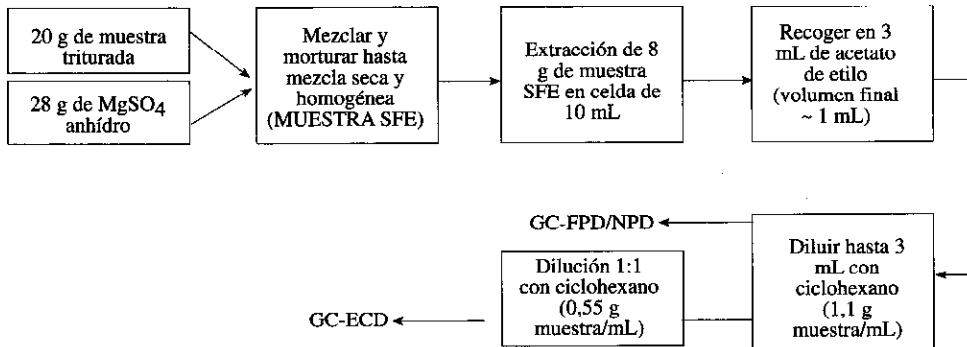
20 g de muestra triturada

28 g de $MgSO_4$ anhídro

Mezclar y mortutar hasta mezcla seca y homogénea (MUESTRA SFE)

Extracción de 8 g de muestra SFE en celda de 10 mL

Recoger en 3 mL de acetato de etilo (volumen final ~ 1 mL)

GC-FPD/NPD

Diluir hasta 3 mL con ciclohexano (1,1 g muestra/mL)

Dilución 1:1 con ciclohexano (0,55 g muestra/mL)

GC-ECD